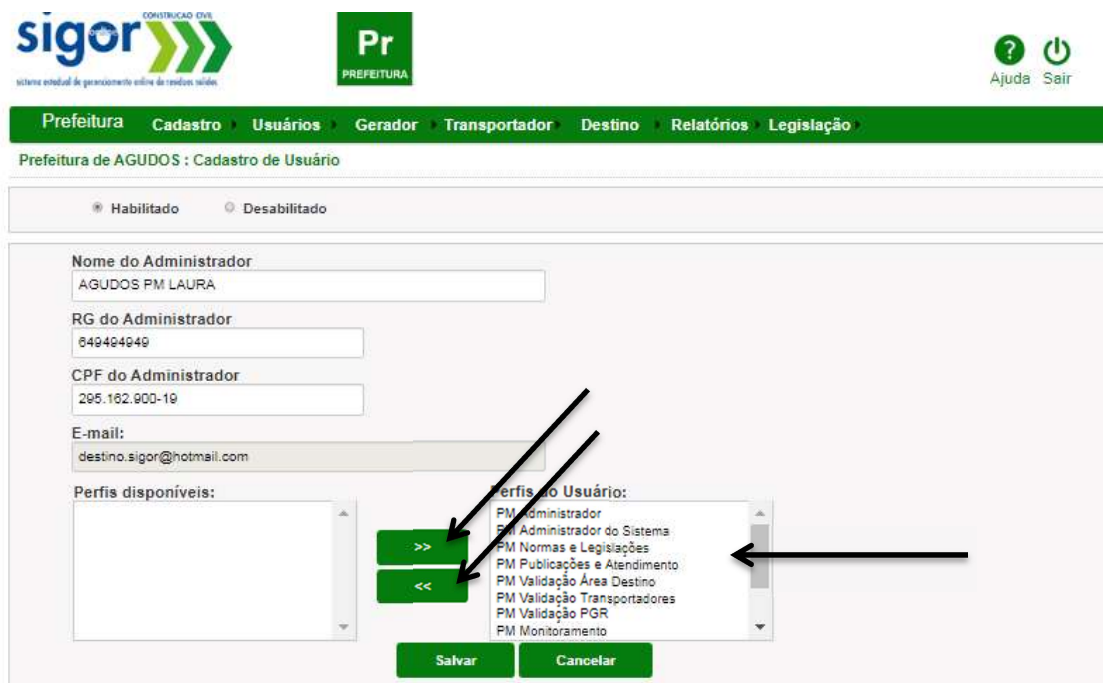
sigor CONSTRUCAO CIVIL
sistema estadual de gerenciamento online de resíduos sólidos

Pr
PREFEITURA

Ajuda Sair

Prefeitura Cadastro Usuários Gerador Transportador Destino Relatórios Legislação

Prefeitura de AGUDOS : Cadastro de Usuário

Habilitado Desabilitado

Nome do Administrador
AGUDOS PM LAURA

RG do Administrador
649494949

CPF do Administrador
295.162.900-19

E-mail:
destino.sigor@hotmail.com

Perfis disponíveis:

Perfis do Usuário:
PM Administrador
PM Administrador do Sistema
PM Normas e Legislações
PM Publicações e Atendimento
PM Validação Área Destino
PM Validação Transportadores
PM Validação PGR
PM Monitoramento

>>
<<

Salvar Cancelar